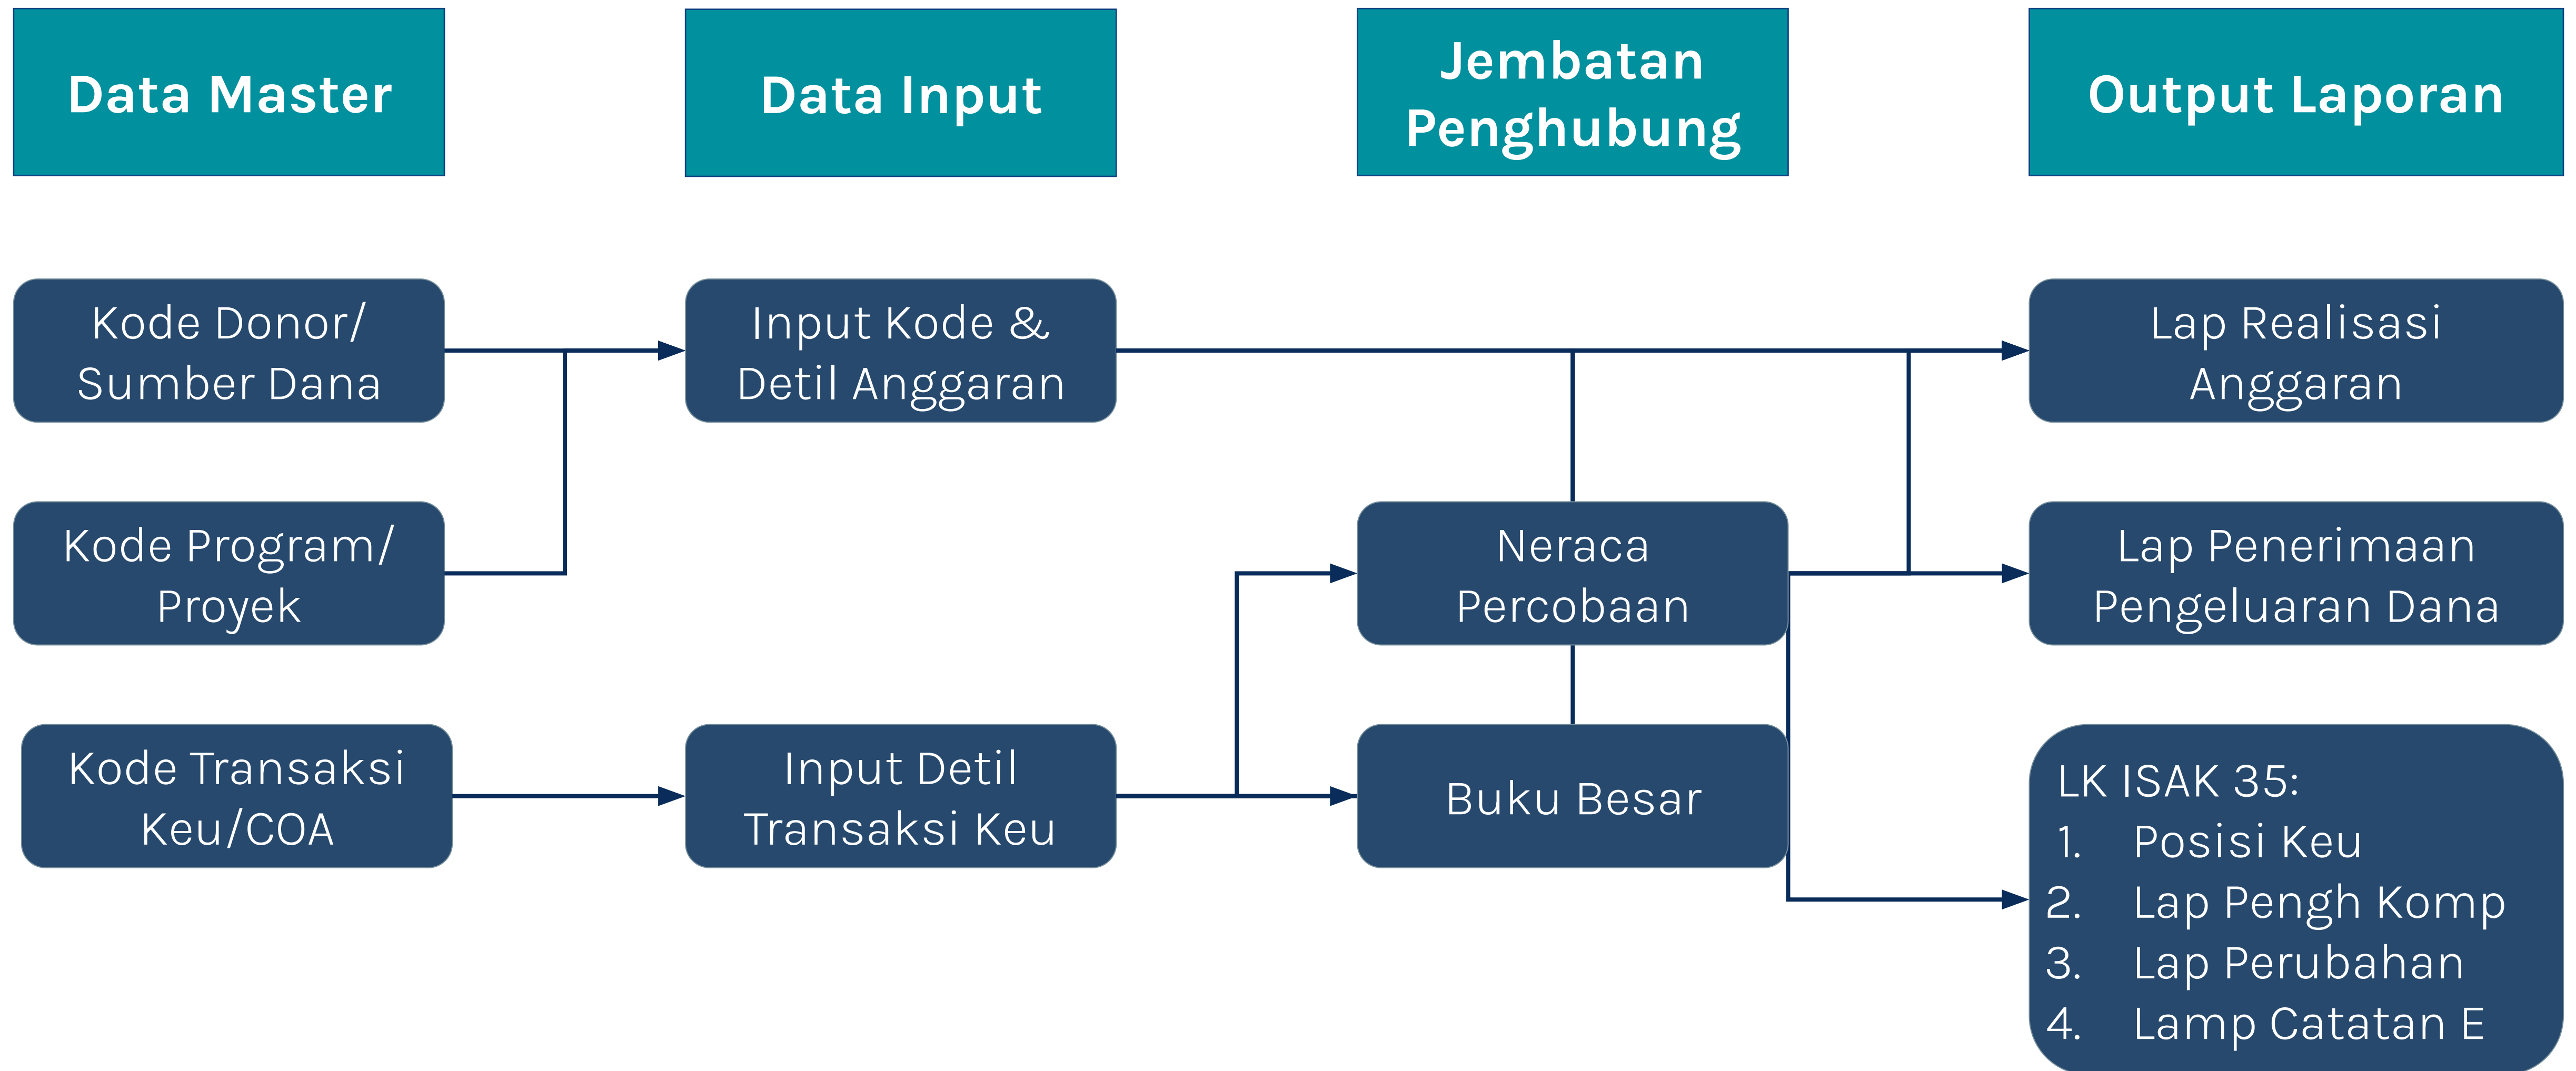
Data Master

Data Input

Jembatan Penghubung

Output Laporan

Kode Donor/ Sumber Dana

Kode Program/ Proyek

Kode Transaksi Keu/COA

Input Kode & Detil Anggaran

Input Detil Transaksi Keu

Neraca Percobaan

Buku Besar

Lap Realisasi Anggaran

Lap Penerimaan Pengeluaran Dana

LK ISAK 35:
1. Posisi Keu
2. Lap Pengh Komp
3. Lap Perubahan
4. Lamp Catatan E